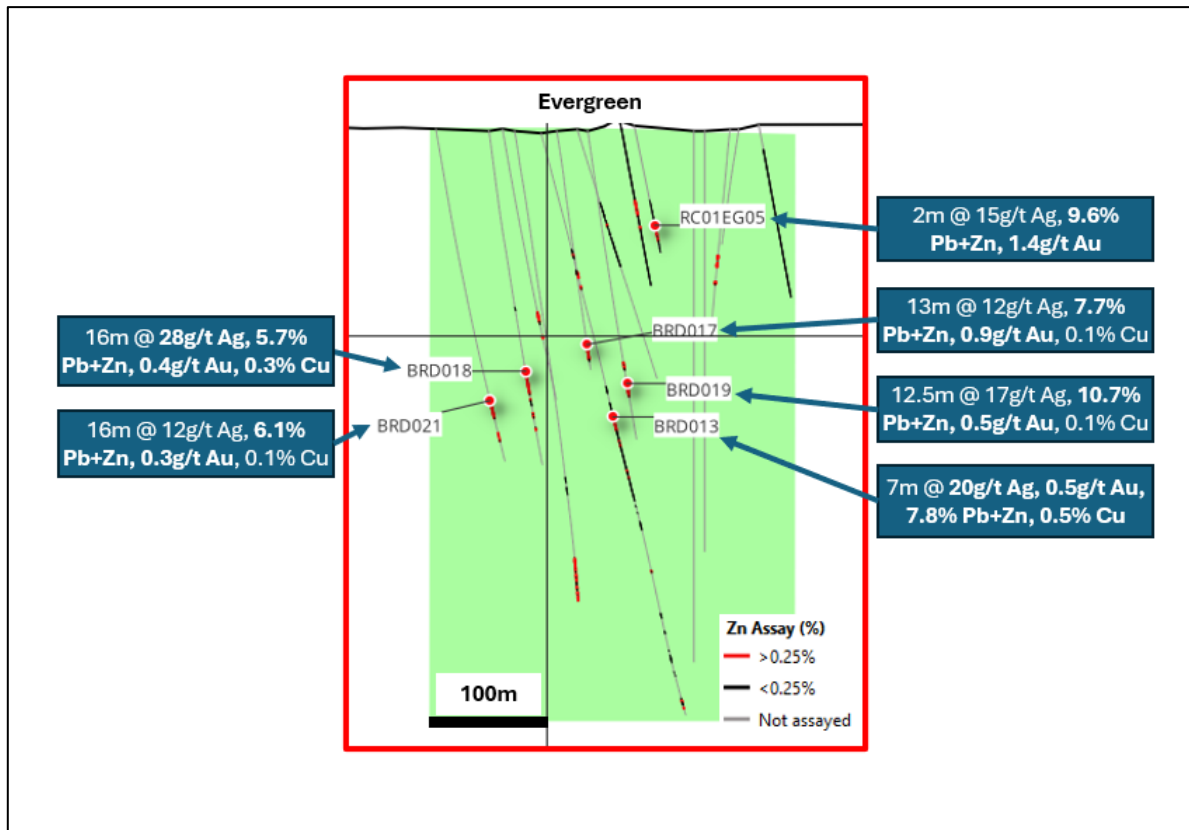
Evergreen

16m @ 28g/t Ag, 5.7% Pb+Zn, 0.4g/t Au, 0.3% Cu

16m @ 12g/t Ag, 6.1% Pb+Zn, 0.3g/t Au, 0.1% Cu

BRD018

BRD021

RC01EG05

BRD017

BRD019

BRD013

2m @ 15g/t Ag, 9.6% Pb+Zn, 1.4g/t Au

13m @ 12g/t Ag, 7.7% Pb+Zn, 0.9g/t Au, 0.1% Cu

12.5m @ 17g/t Ag, 10.7% Pb+Zn, 0.5g/t Au, 0.1% Cu

7m @ 20g/t Ag, 0.5g/t Au, 7.8% Pb+Zn, 0.5% Cu

Zn Assay (%)
>0.25%
<0.25%
Not assayed

100m